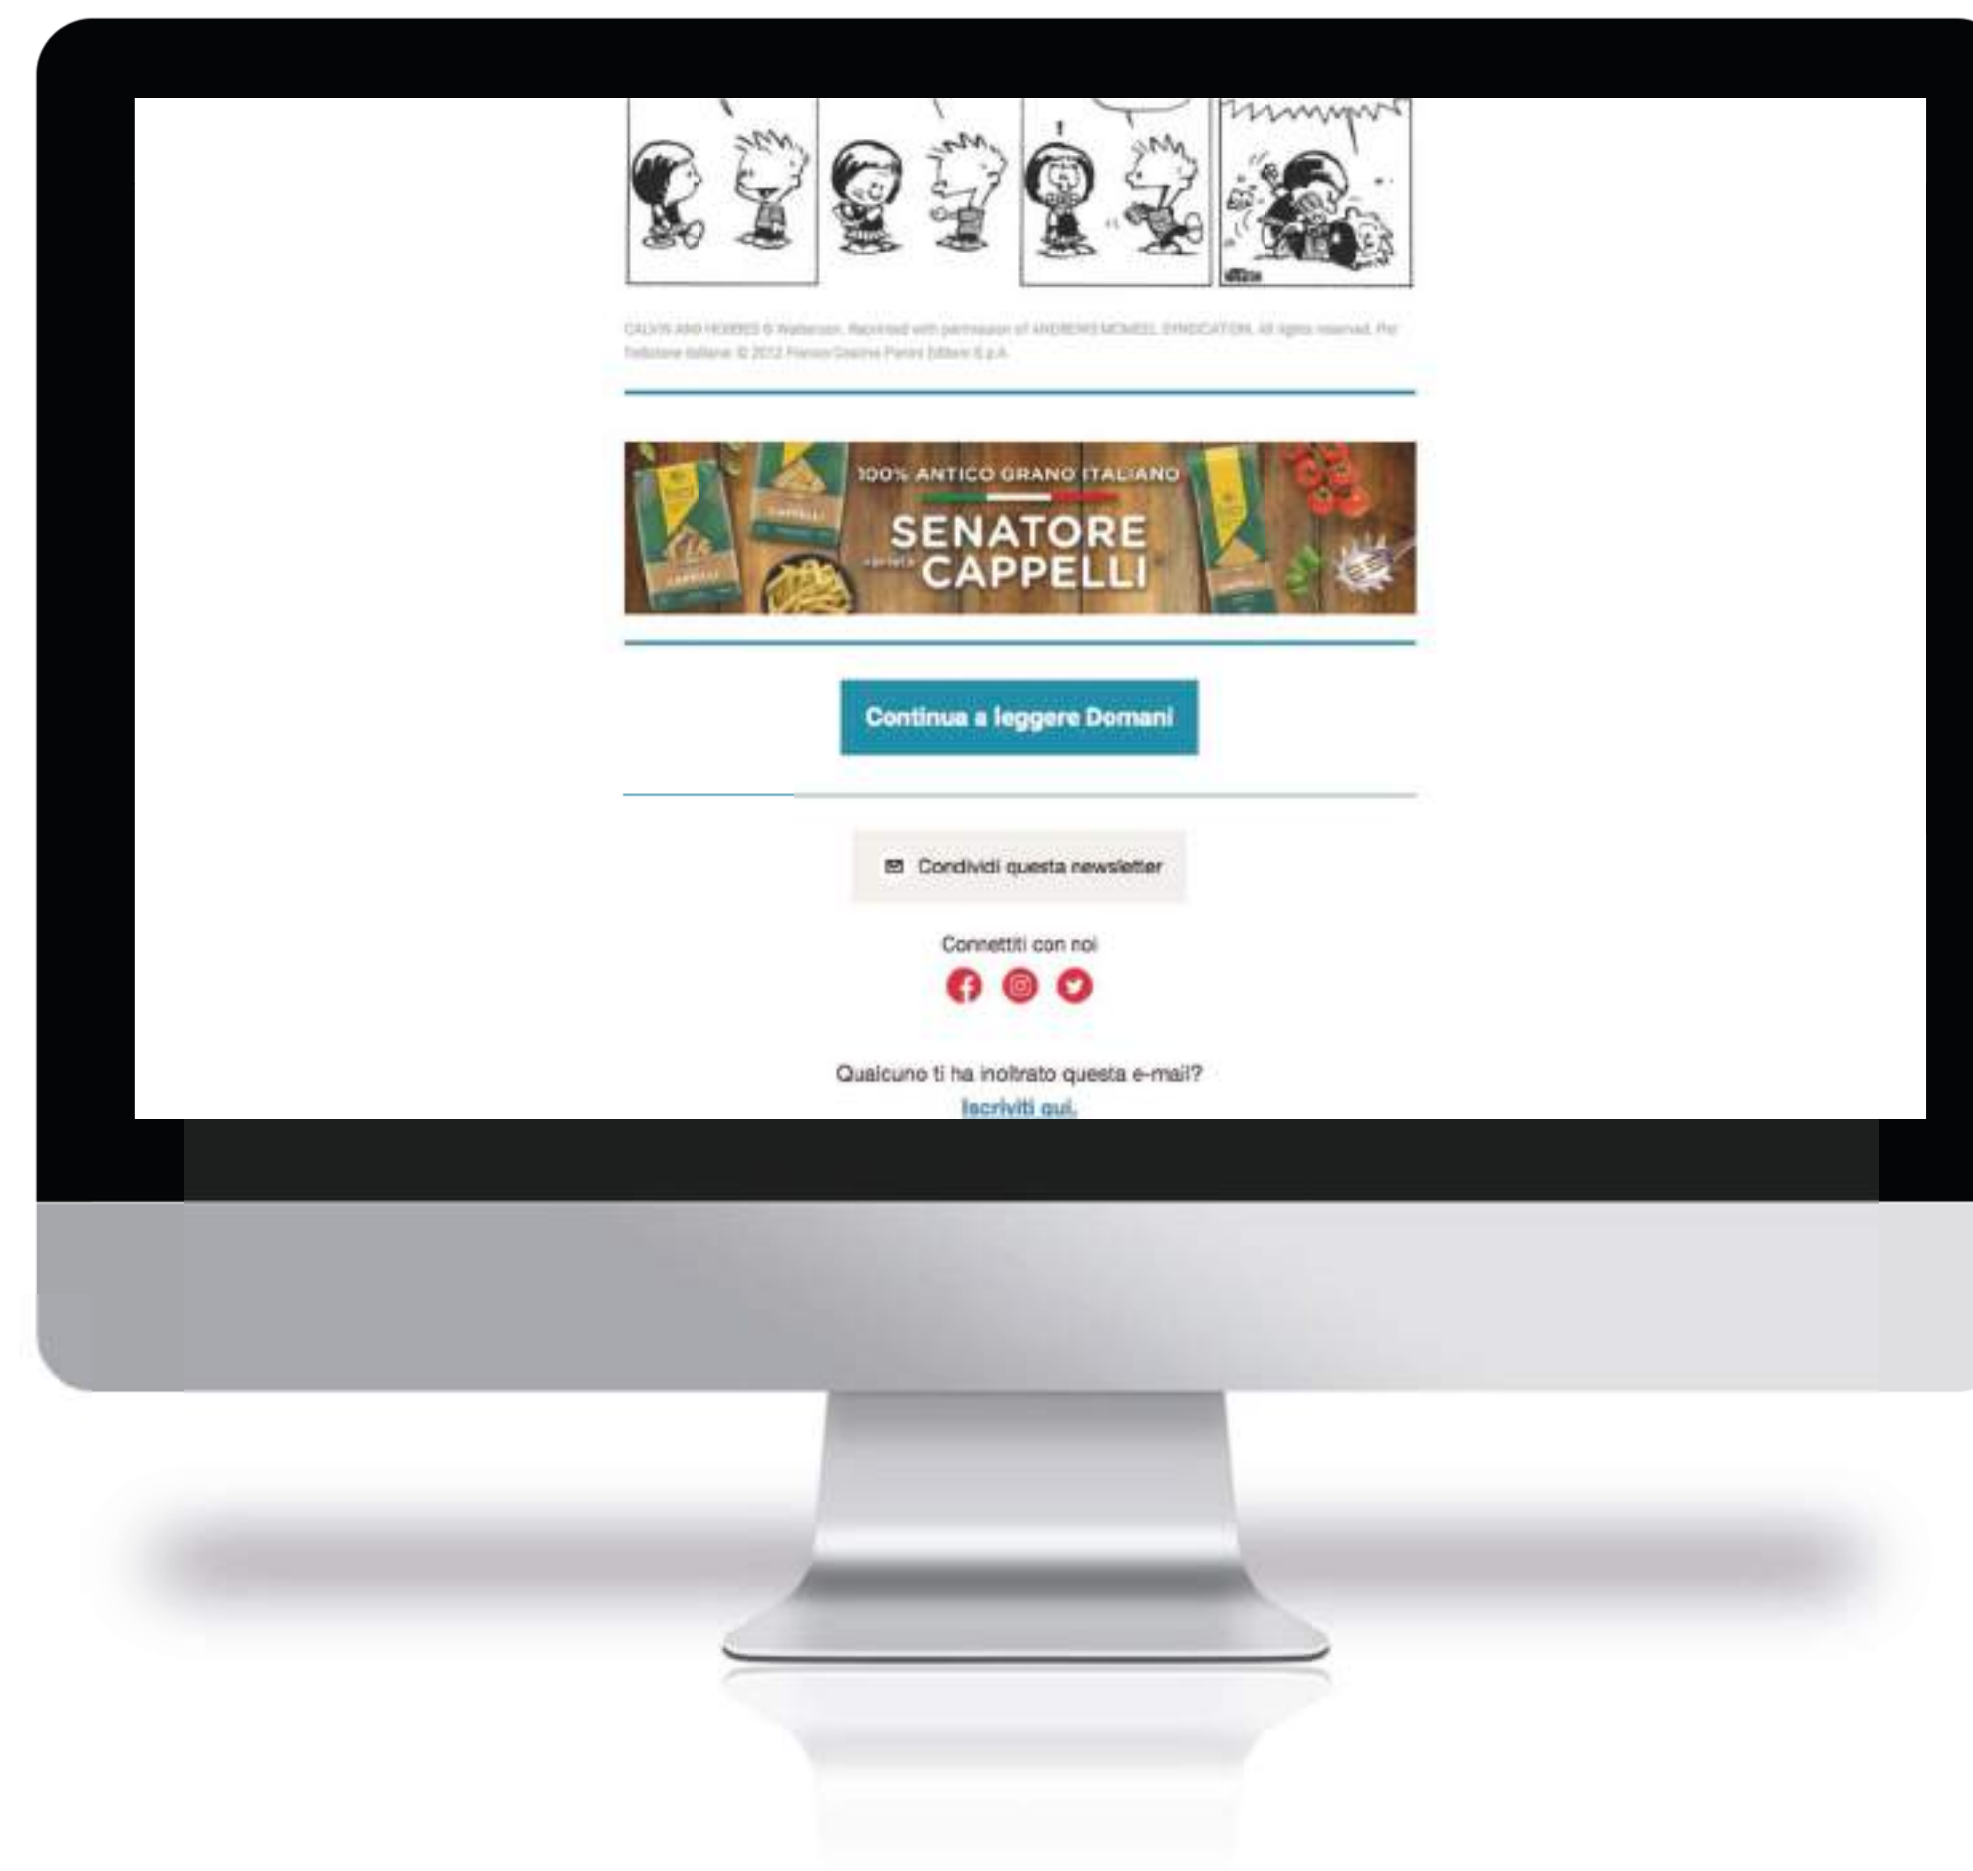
CALVIN AND HOBBES © Watterson. Reprinted with permission of ANDREWS MCMEEL SYNDICATION. All rights reserved. Per l'edizione italiana: © 2012 Franco Cosimo Panini Editore S.p.A.

100% ANTICO GRANO ITALIANO

SENATORE varietà CAPPELLI

Continua a leggere Domani

Condividi questa newsletter

Connettiti con noi

Qualcuno ti ha inoltrato questa e-mail?

Iscriviti qui.